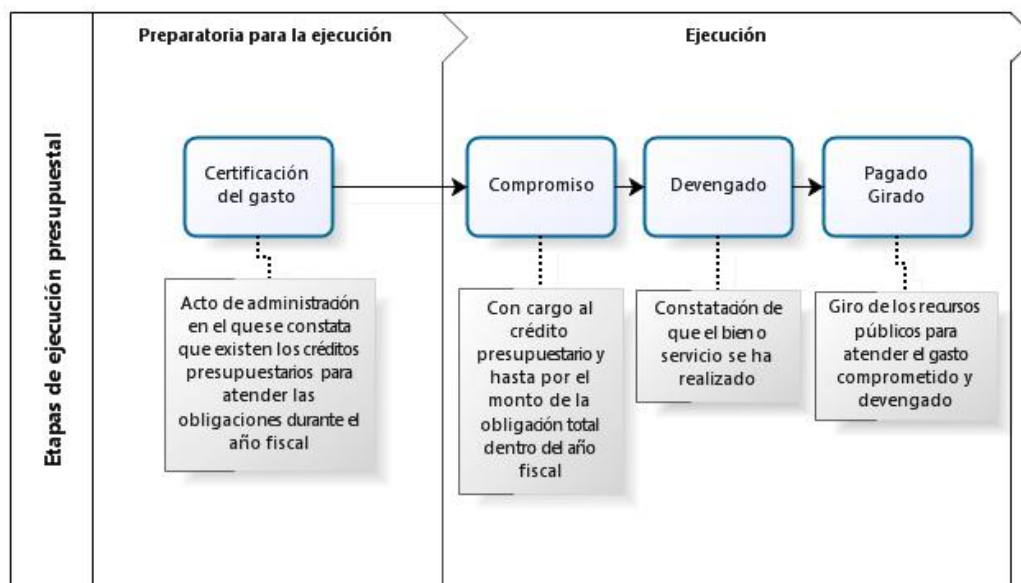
Etapas de ejecución presupuestal

Preparatoria para la ejecución

Ejecución

Certificación del gasto

Compromiso

Devengado

Pagado Girado

Acto de administración en el quese constata que existen los créditos presupuestarios para atender las obligaciones durante el año fiscal

Con cargo al crédito presupuestario y hasta por el monto de la obligación total dentro del año fiscal

Constatación de que el bien o servicio se ha realizado

Giro de los recursos públicos para atender el gasto comprometido y devengado